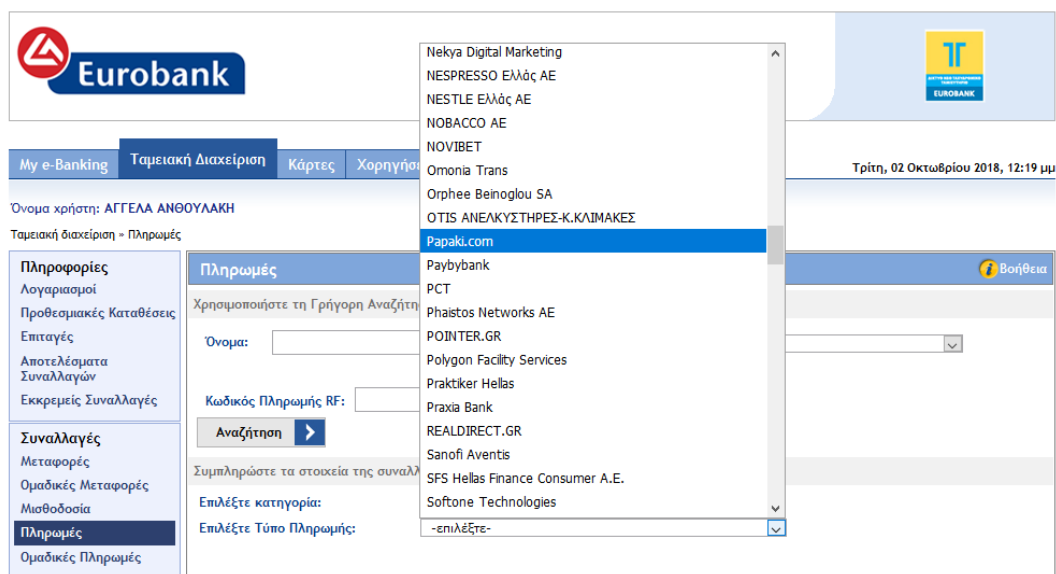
Eurobank

ΔΙΚΤΥΟ ΚΑΙ ΤΑΧΥΔΡΟΜΙΚΑ ΤΑΜΙΕΥΤΗΡΙΑ EUROBANK

My e-Banking | Ταμειακή Διαχείριση | Κάρτες | Χορηγήσ

Τρίτη, 02 Οκτωβρίου 2018, 12:19 μμ

Όνομα χρήστη: ΑΓΓΕΛΑ ΑΝΘΟΥΛΑΚΗ

Ταμειακή διαχείριση » Πληρωμές

Πληροφορίες
Λογαριασμοί
Προθεσμιακές Καταθέσεις
Επιταγές
Αποτελέσματα Συναλλαγών
Εκκρεμείς Συναλλαγές

Συναλλαγές
Μεταφορές
Ομαδικές Μεταφορές
Μισθοδοσία
Πληρωμές
Ομαδικές Πληρωμές

Πληρωμές

Βοήθεια

Χρησιμοποιήστε τη Γρήγορη Αναζήτη

Όνομα:

Κωδικός Πληρωμής RF:

Αναζήτηση

Συμπληρώστε τα στοιχεία της συναλλ

Επιλέξτε κατηγορία:
Επιλέξτε Τύπο Πληρωμής:

-επιλέξτε-

Nekya Digital Marketing
NESPRESSO Ελλάς ΑΕ
NESTLE Ελλάς ΑΕ
NOBACCO AE
NOVIBET
Omonia Trans
Orphee Beinoglou SA
OTIS ΑΝΕΛΚΥΣΤΗΡΕΣ-Κ.ΚΛΙΜΑΚΕΣ
Papaki.com
Paybybank
PCT
Phaistos Networks AE
POINTER.GR
Polygon Facility Services
Praktiker Hellas
Praxia Bank
REALDIRECT.GR
Sanofi Aventis
SFS Hellas Finance Consumer A.E.
Softone Technologies